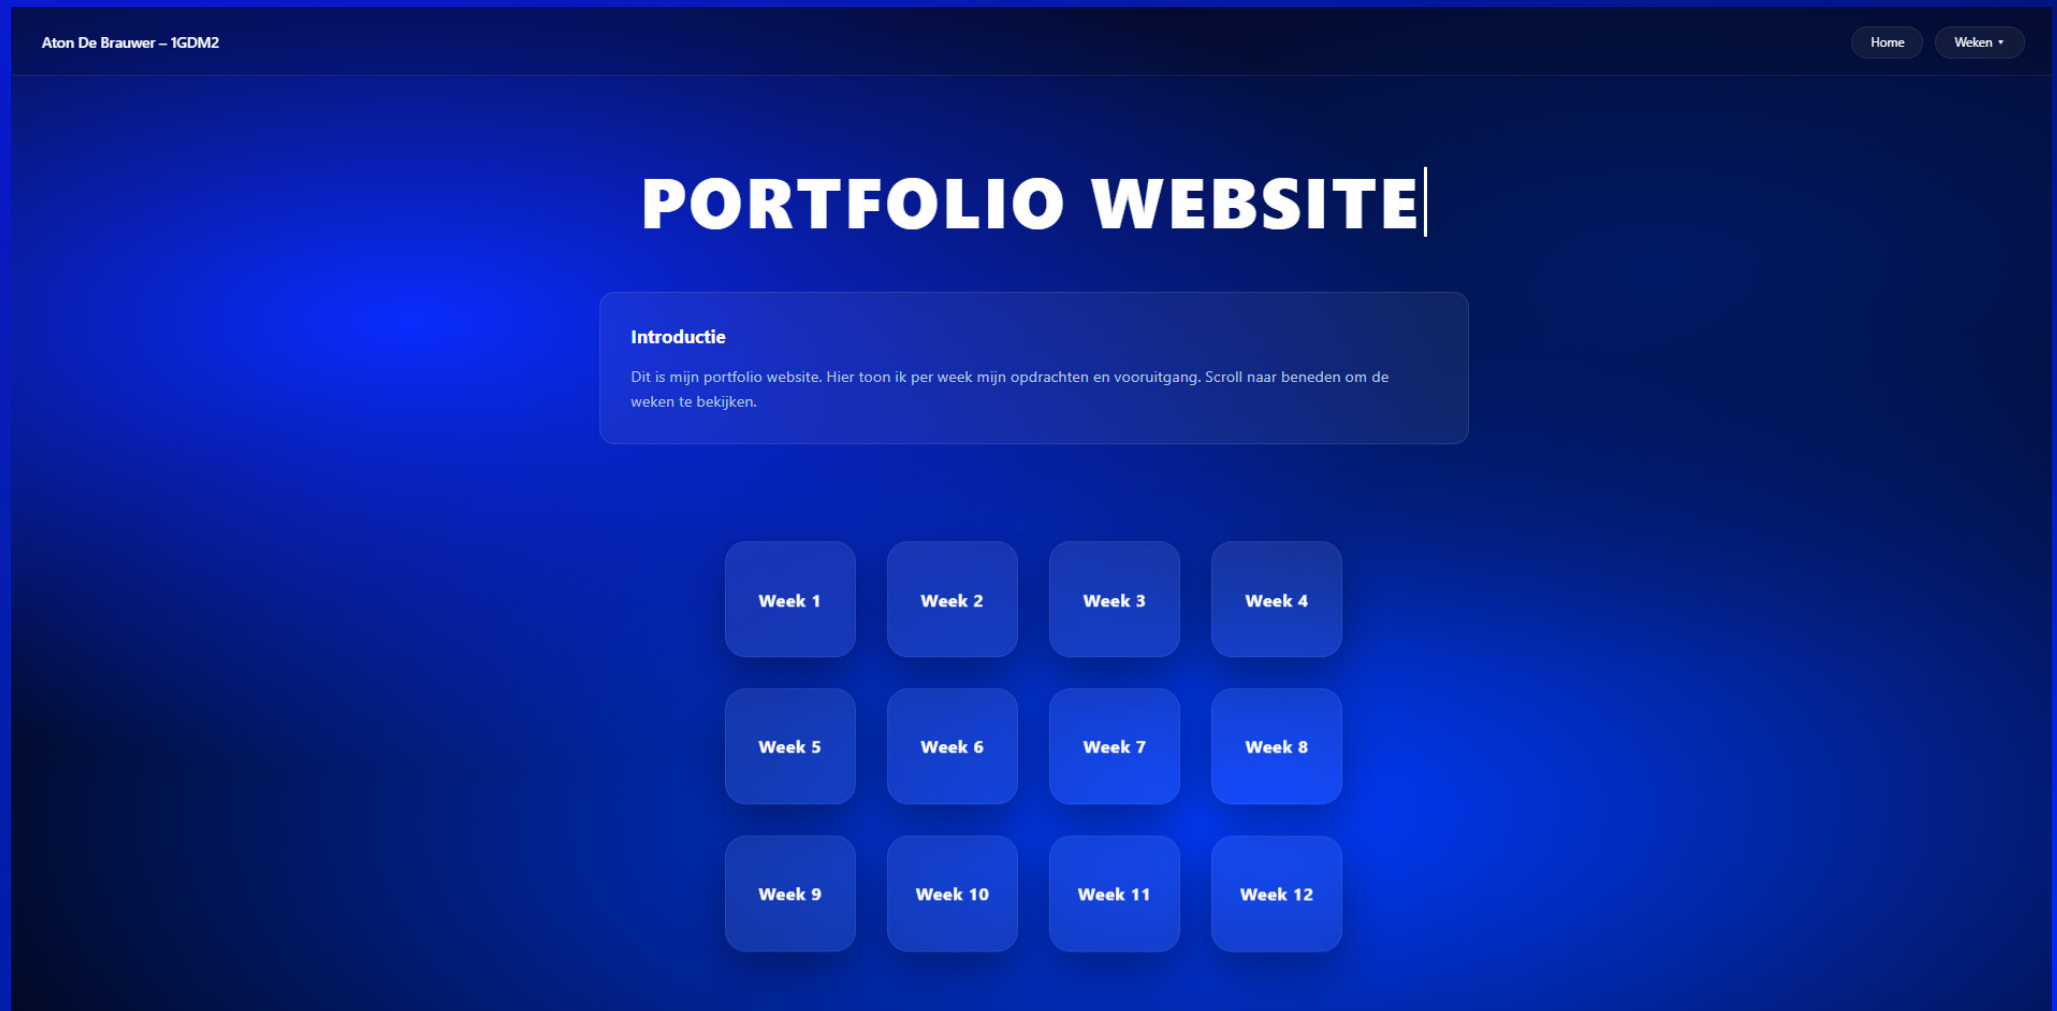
Aton De Brauwer – 1GDM2

Home Weken ▾

PORTFOLIO WEBSITE

Introductie

Dit is mijn portfolio website. Hier toon ik per week mijn opdrachten en vooruitgang. Scroll naar beneden om de weken te bekijken.

Week 1
Week 2
Week 3
Week 4
Week 5
Week 6
Week 7
Week 8
Week 9
Week 10
Week 11
Week 12